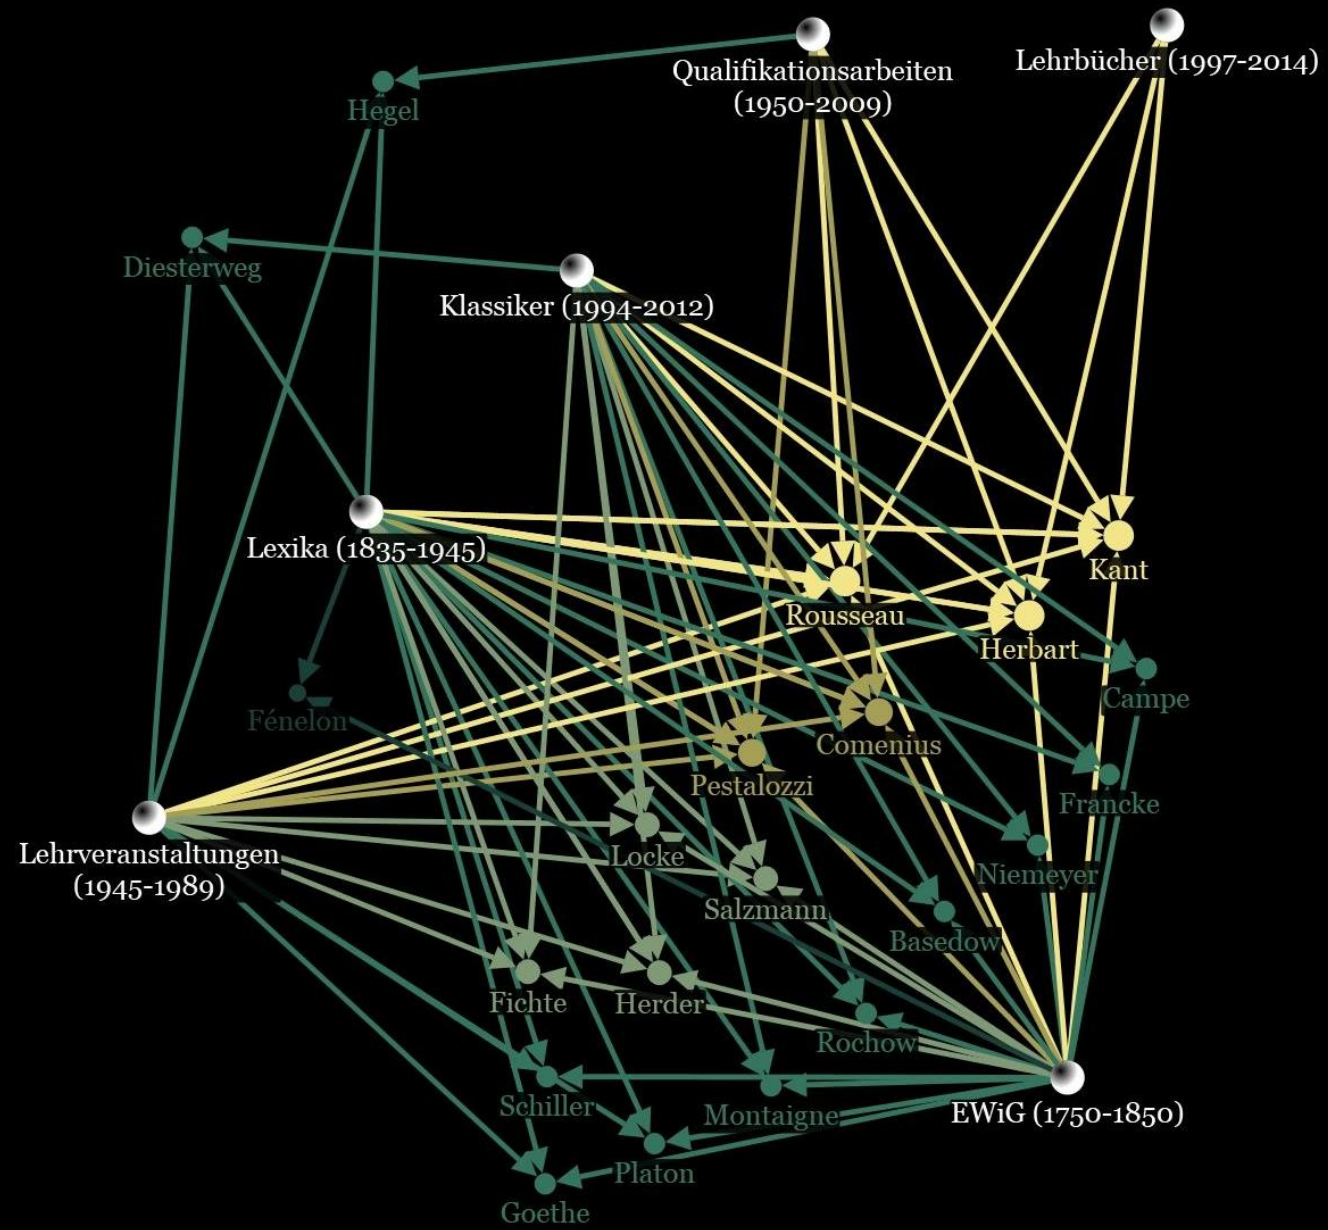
Qualifikationsarbeiten (1950-2009)

Lehrbücher (1997-2014)

Hegel

Diesterweg

Klassiker (1994-2012)

Lexika (1835-1945)

Kant

Rousseau

Herbart

Campe

Fénelon

Comenius

Pestalozzi

Francke

Lehrveranstaltungen (1945-1989)

Locke

Niemeyer

Salzmann

Basedow

Fichte

Herder

Rochow

Schiller

Montaigne

EWiG (1750-1850)

Platon

Goethe